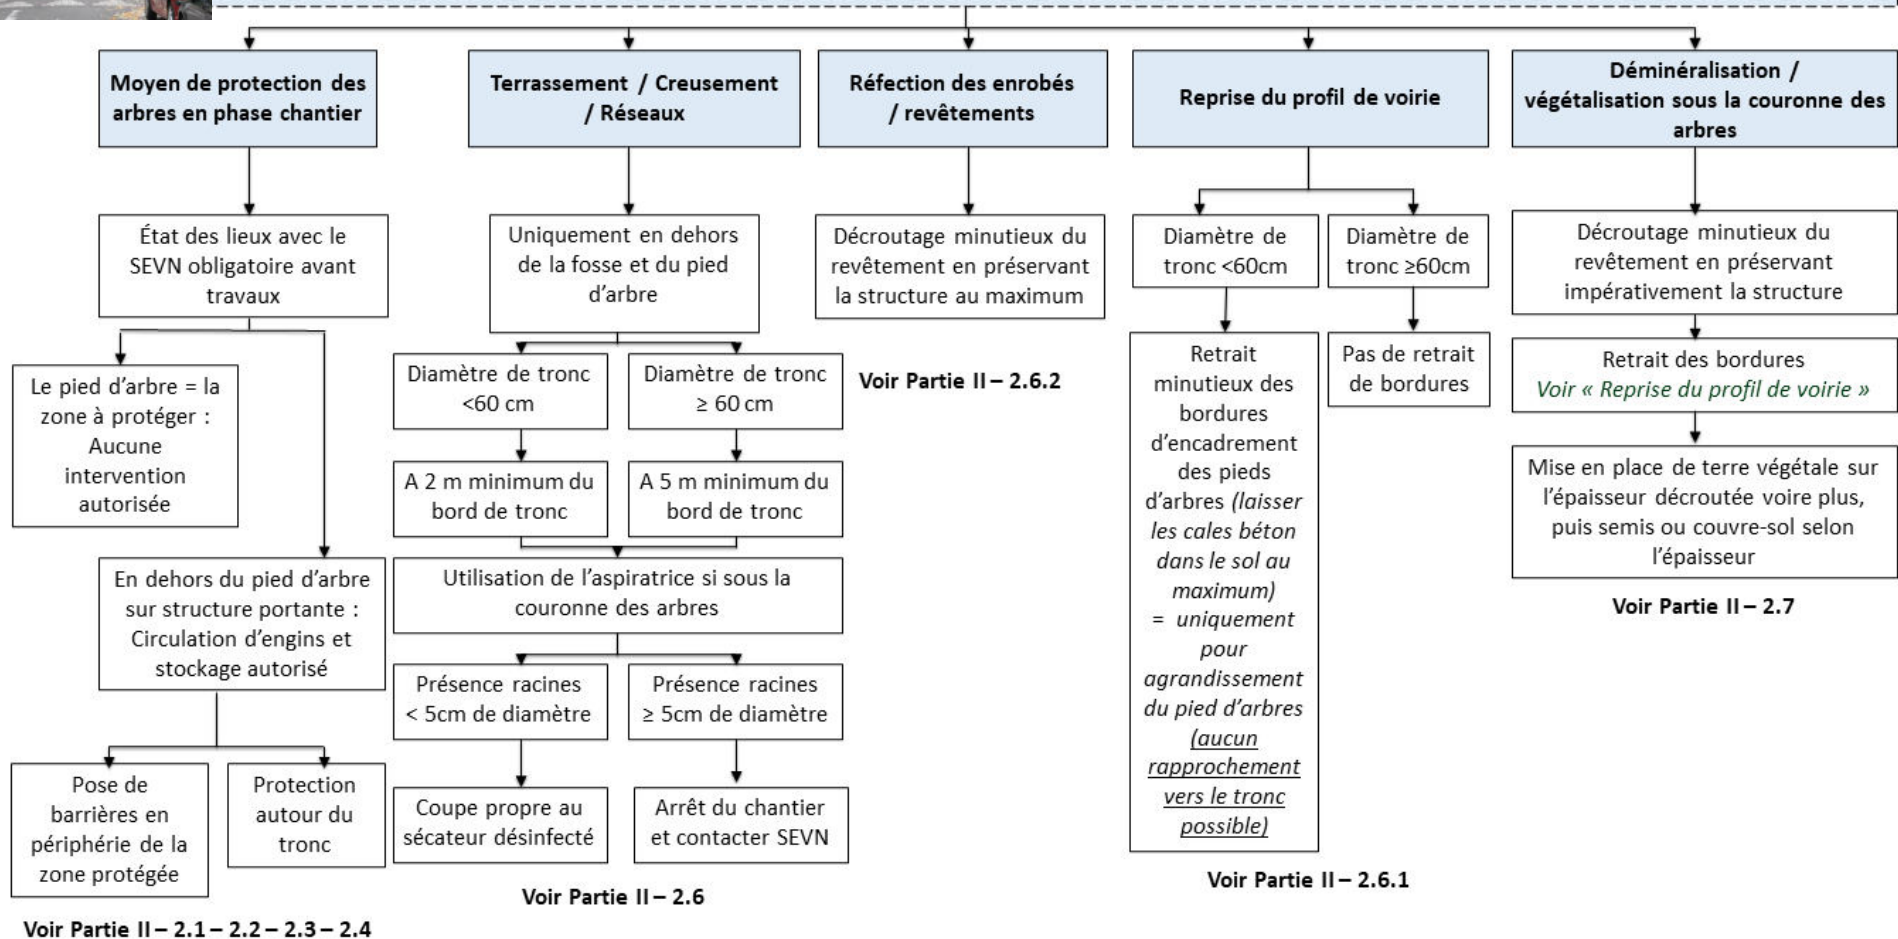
Moyen de protection des arbres en phase chantier

État des lieux avec le SEVN obligatoire avant travaux

Le pied d'arbre = la zone à protéger : Aucune intervention autorisée

En dehors du pied d'arbre sur structure portante : Circulation d'engins et stockage autorisé

Pose de barrières en périphérie de la zone protégée

Protection autour du tronc

Voir Partie II – 2.1 – 2.2 – 2.3 – 2.4

Terrassement / Creusement / Réseaux

Uniquement en dehors de la fosse et du pied d'arbre

Diamètre de tronc <60 cm

Diamètre de tronc ≥ 60 cm

A 2 m minimum du bord de tronc

A 5 m minimum du bord de tronc

Utilisation de l'aspiratrice si sous la couronne des arbres

Présence racines < 5cm de diamètre

Présence racines ≥ 5cm de diamètre

Coupe propre au sécateur désinfecté

Arrêt du chantier et contacter SEVN

Voir Partie II – 2.6

Réfection des enrobés / revêtements

Décroutage minutieux du revêtement en préservant la structure au maximum

Voir Partie II – 2.6.2

Reprise du profil de voirie

Diamètre de tronc <60cm

Diamètre de tronc ≥60cm

Retrait minutieux des bordures d'encadrement des pieds d'arbres (laisser les cales béton dans le sol au maximum) = uniquement pour agrandissement du pied d'arbres (aucun rapprochement vers le tronc possible)

Pas de retrait de bordures

Voir Partie II – 2.6.1

Déminéralisation / végétalisation sous la couronne des arbres

Décroutage minutieux du revêtement en préservant impérativement la structure

Retrait des bordures
Voir « Reprise du profil de voirie »

Mise en place de terre végétale sur l'épaisseur décroutée voire plus, puis semis ou couvre-sol selon l'épaisseur

Voir Partie II – 2.7